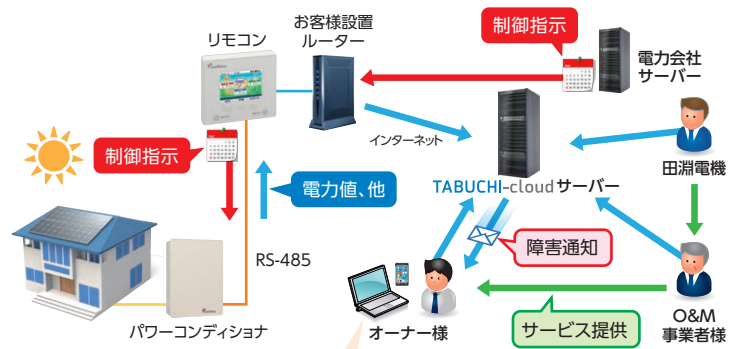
リモコン

お客様設置ルーター

制御指示

電力会社サーバー

インターネット

制御指示

電力値、他

TABUCHI-cloudサーバー

田淵電機

RS-485

障害通知

オーナー様

O&M事業者様

サービス提供

パワーコンディショナ